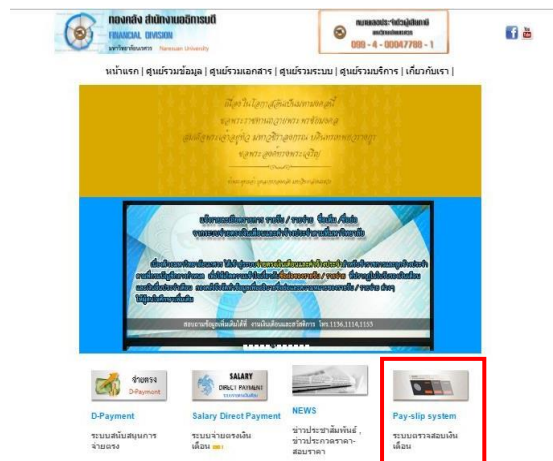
กองคลัง สำนักงานอธิการบดี
FINANCIAL DIVISION
มหาวิทยาลัยนเรศวร Naresuan University

099 - 4 - 00047708 - 1

หน้าแรก | ศูนย์รวมข้อมูล | ศูนย์รวมเอกสาร | ศูนย์รวมระบบ | ศูนย์รวมบริการ | เกี่ยวกับเรา |

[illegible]

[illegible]

จ่ายตรง
D-Payment

D-Payment
ระบบสนับสนุนการจ่ายตรง

SALARY
DIRECT PAYMENT

Salary Direct Payment
ระบบจ่ายตรงเงินเดือน

NEWS
ข่าวประชาสัมพันธ์ , ข่าวประกวดราคา-สอบราคา

Pay-slip system
ระบบตรวจสอบเงินเดือน